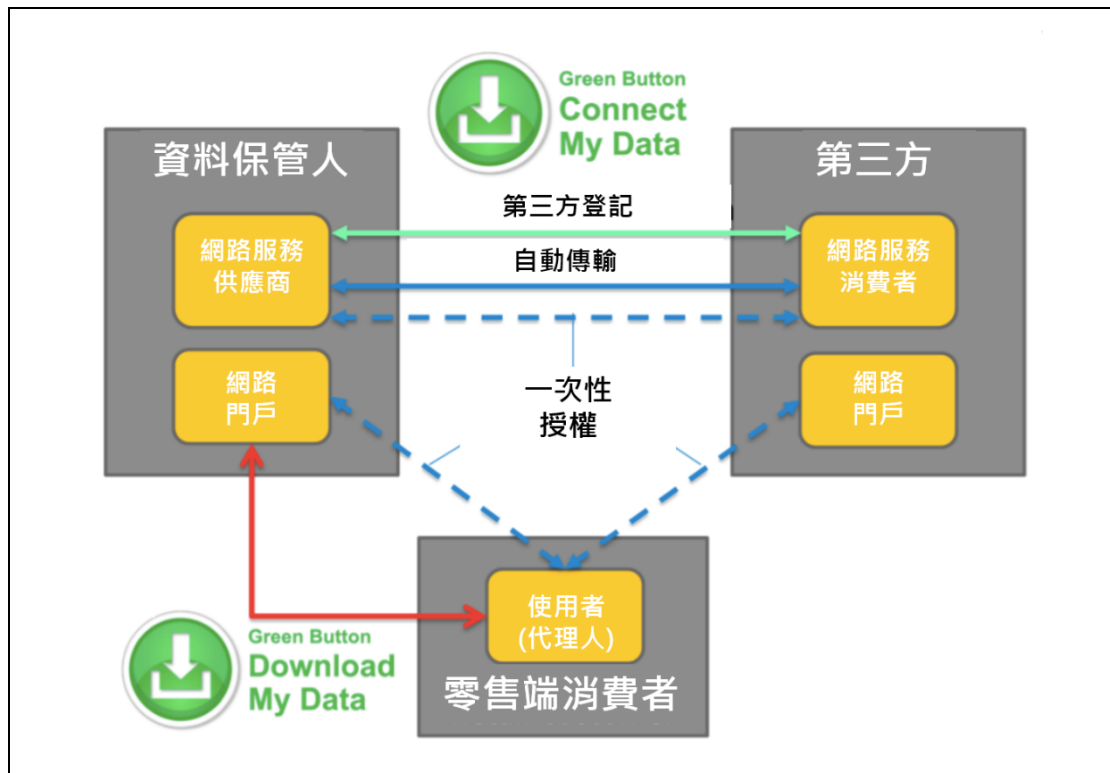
Green Button
Connect
My Data

資料保管人

第三方

第三方登記

自動傳輸

網路服務
供應商

網路服務
消費者

一次性
授權

網路
門戶

網路
門戶

使用者
(代理人)

零售端消費者

Green Button
Download
My Data